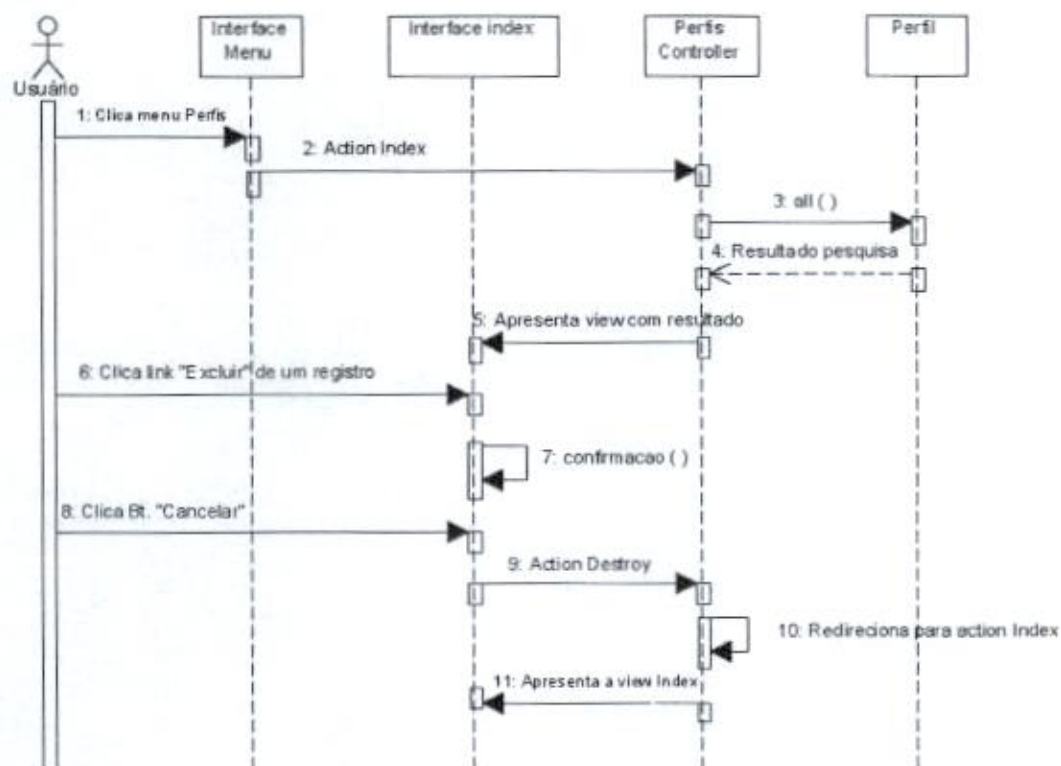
Usuário

Interface Menu

Interface index

Perfis Controller

Perfil

1: Clica menu Perfis

2: Action Index

3: all ( )

4: Resultado pesquisa

5: Apresenta view com resultado

6: Clica link "Excluir" de um registro

7: confirmacao ( )

8: Clica Bt. "Cancelar"

9: Action Destroy

10: Redireciona para action Index

11: Apresenta a view Index